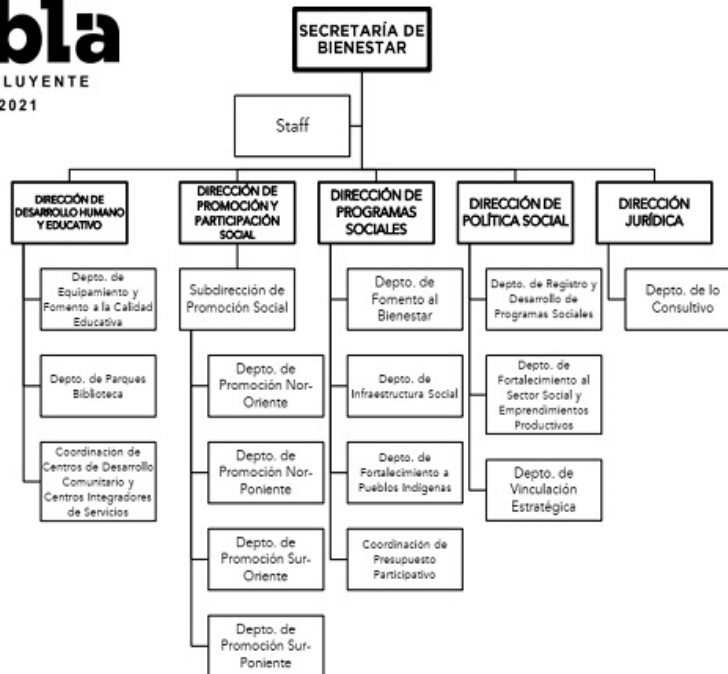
bla
LUYENTE
2021

SECRETARÍA DE BIENESTAR

Staff

DIRECCIÓN DE DESARROLLO HUMANO Y EDUCATIVO

Depto. de Equipamiento y Fomento a la Calidad Educativa

Depto. de Parques Biblioteca

Coordinacion de Centros de Desarrollo Comunitario y Centros Integradores de Servicios

DIRECCIÓN DE PROMOCIÓN Y PARTICIPACIÓN SOCIAL

Subdirección de Promoción Social

Depto. de Promoción Nor-Oriente

Depto. de Promoción Nor-Poniente

Depto. de Promoción Sur-Oriente

Depto. de Promoción Sur-Poniente

DIRECCIÓN DE PROGRAMAS SOCIALES

Depto. de Fomento al Bienestar

Depto. de Infraestructura Social

Depto. de Fortalecimiento a Pueblos Indigenas

Coordinación de Presupuesto Participativo

DIRECCIÓN DE POLÍTICA SOCIAL

Depto. de Registro y Desarrollo de Programas Sociales

Depto. de Fortalecimiento al Sector Social y Emprendimientos Productivos

Depto. de Vinculación Estratégica

DIRECCIÓN JURÍDICA

Depto. de lo Consultivo